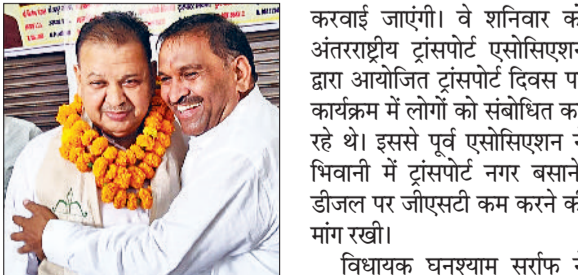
करवाई जाएंगी। वे शनिवार को अंतरराष्ट्रीय ट्रांसपोर्ट एसोसिएशन द्वारा आयोजित ट्रांसपोर्ट दिवस प कार्यक्रम में लोगों को संबोधित क रहे थे। इससे पूर्व एसोसिएशन भिवानी में ट्रांसपोर्ट नगर बसाने डीजल पर जीएसटी कम करने की मांग रखी।

विधायक घनश्याम सर्राफ